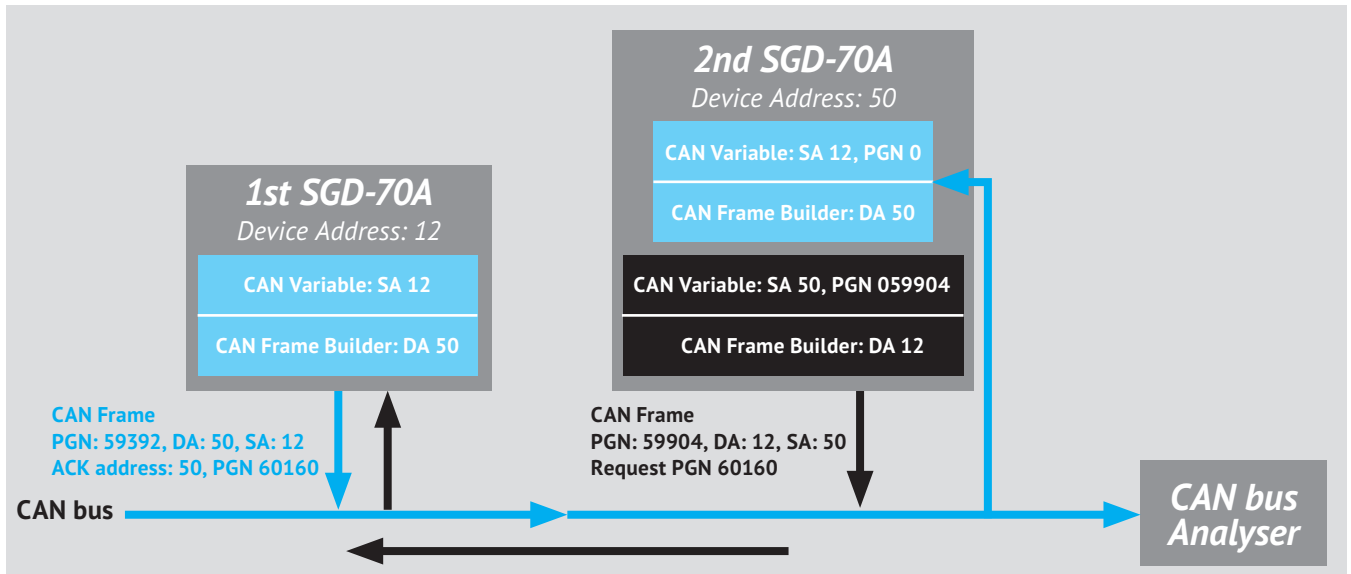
2nd SGD-70A
Device Address: 50

CAN Variable: SA 12, PGN 0

CAN Frame Builder: DA 50

CAN Variable: SA 50, PGN 059904

CAN Frame Builder: DA 12

1st SGD-70A
Device Address: 12

CAN Variable: SA 12

CAN Frame Builder: DA 50

CAN Frame
PGN: 59392, DA: 50, SA: 12
ACK address: 50, PGN 60160

CAN Frame
PGN: 59904, DA: 12, SA: 50
Request PGN 60160

CAN bus

CAN bus Analyser